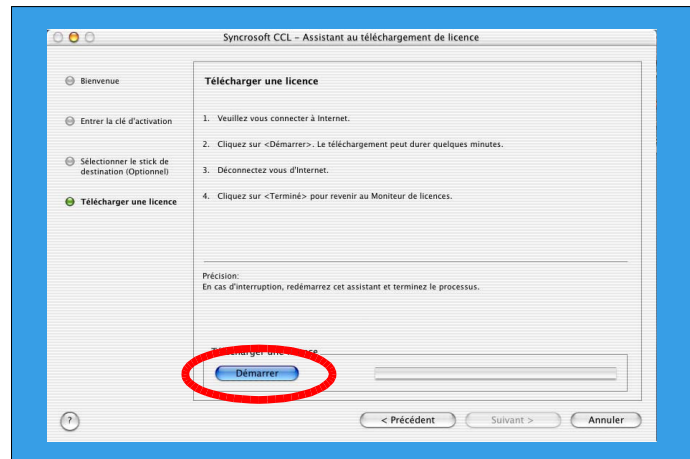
Syncrosoft CCL – Assistant au téléchargement de licence

Bienvenue

Entrer la clé d'activation

Sélectionner le stick de destination (Optionnel)

Télécharger une licence

Télécharger une licence

1. Veuillez vous connecter à Internet.

2. Cliquez sur <Démarrer>. Le téléchargement peut durer quelques minutes.

3. Déconnectez vous d'Internet.

4. Cliquez sur <Terminé> pour revenir au Moniteur de licences.

Précision:
En cas d'interruption, redémarrez cet assistant et terminez le processus.

Télécharger une licence

Démarrer

?

< Précédent

Suivant >

Annuler